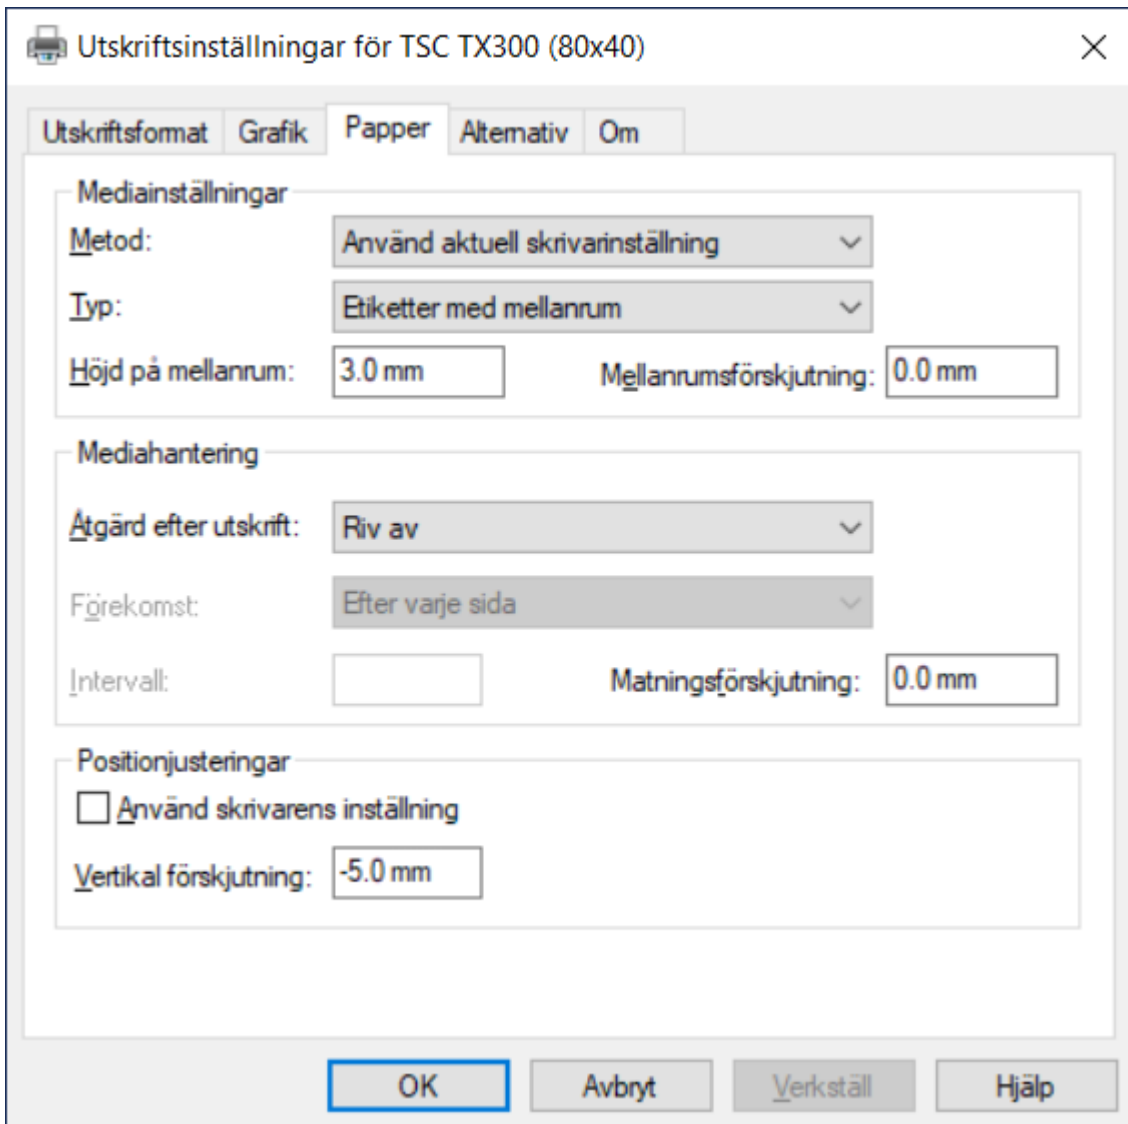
Utskriftsinställningar för TSC TX300 (80x40)

Utskriftsformat | Grafik | Papper | Alternativ | Om

Mediainställningar
Metod: Använd aktuell skrivarinställning
Typ: Etiketter med mellanrum
Höjd på mellanrum: 3.0 mm
Mellanrumsförskjutning: 0.0 mm

Mediahantering
Åtgärd efter utskrift: Riv av
Förekomst: Efter varje sida
Intervall:
Matningsförskjutning: 0.0 mm

Positionjusteringar
Använd skrivarens inställning
Vertikal förskjutning: -5.0 mm

OK | Avbryt | Verkställ | Hjälp